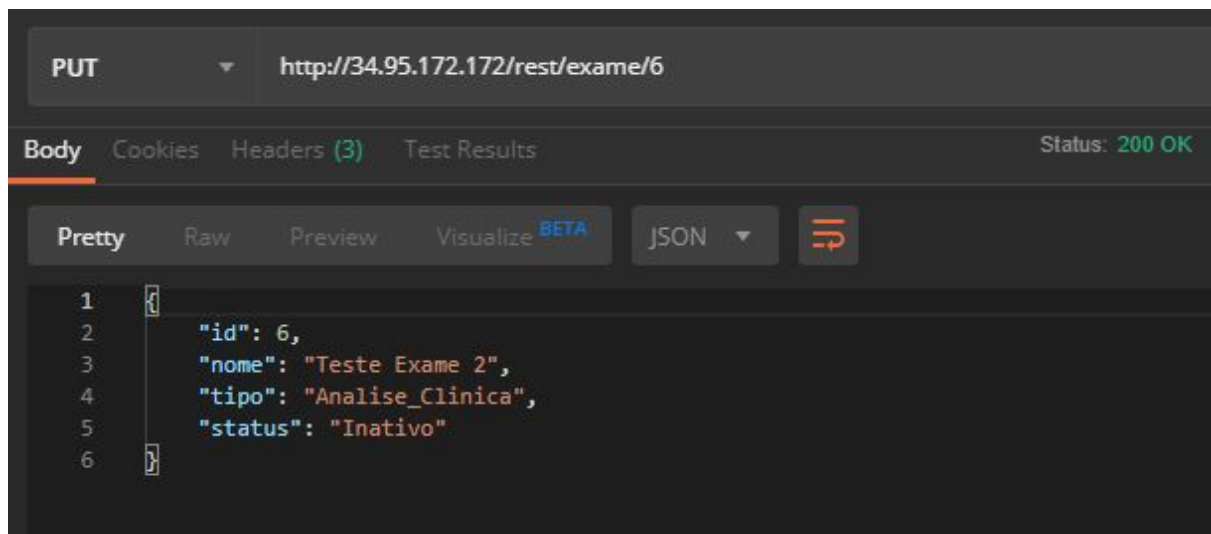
PUT http://34.95.172.172/rest/exame/6

Body Cookies Headers (3) Test Results Status: 200 OK

Pretty Raw Preview Visualize BETA JSON

1 {
2 "id": 6,
3 "nome": "Teste Exame 2",
4 "tipo": "Analise_Clinica",
5 "status": "Inativo"
6 }